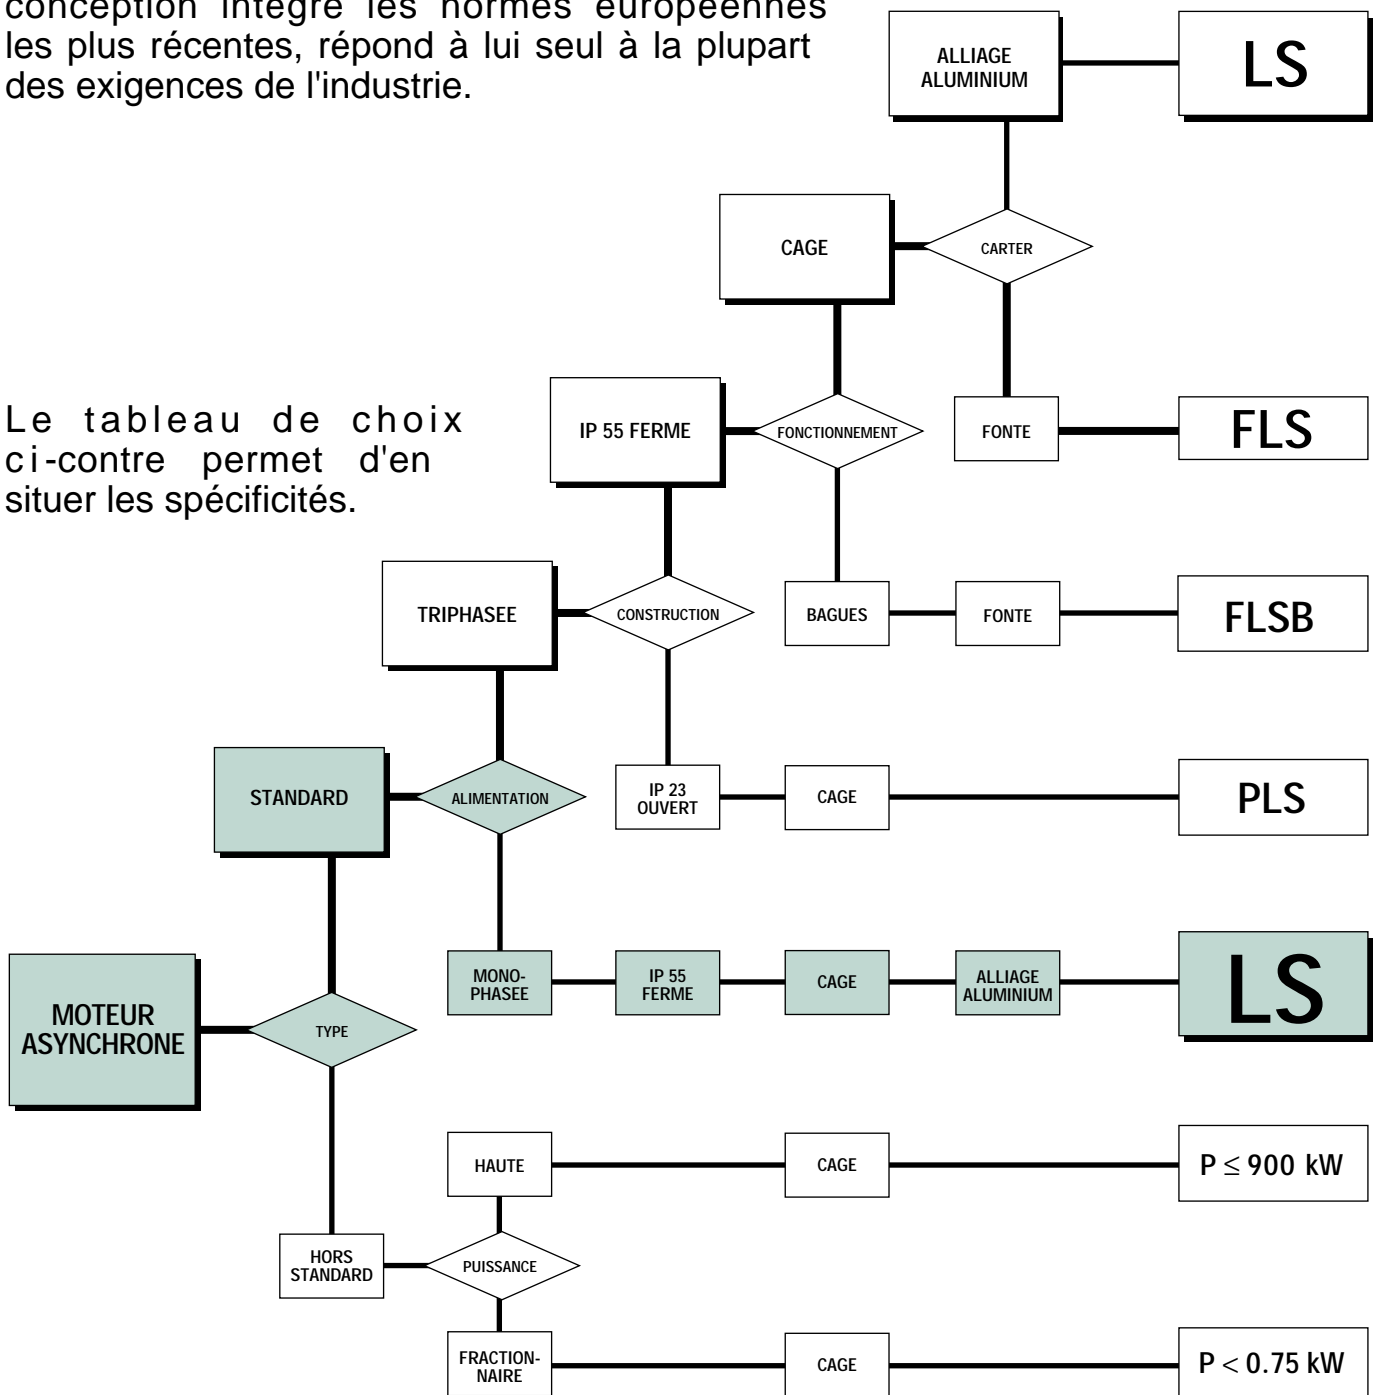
conception intègre les normes européennes les plus récentes, répond à lui seul à la plupart des exigences de l'industrie.

Le tableau de choix ci-contre permet d'en situer les spécificités.

ALLIAGE ALUMINIUM

LS

CAGE

CARTER

IP 55 FERME

FONCTIONNEMENT

FONTE

FLS

TRIPHASEE

CONSTRUCTION

BAGUES

FONTE

FLSB

STANDARD

ALIMENTATION

IP 23 OUVERT

CAGE

PLS

MOTEUR ASYNCHRONE

TYPE

MONO-PHASEE

IP 55 FERME

CAGE

ALLIAGE ALUMINIUM

LS

HAUTE

CAGE

$P \leq 900$ kW

HORS STANDARD

PUISSANCE

FRACTION-NAIRE

CAGE

$P < 0.75$ kW